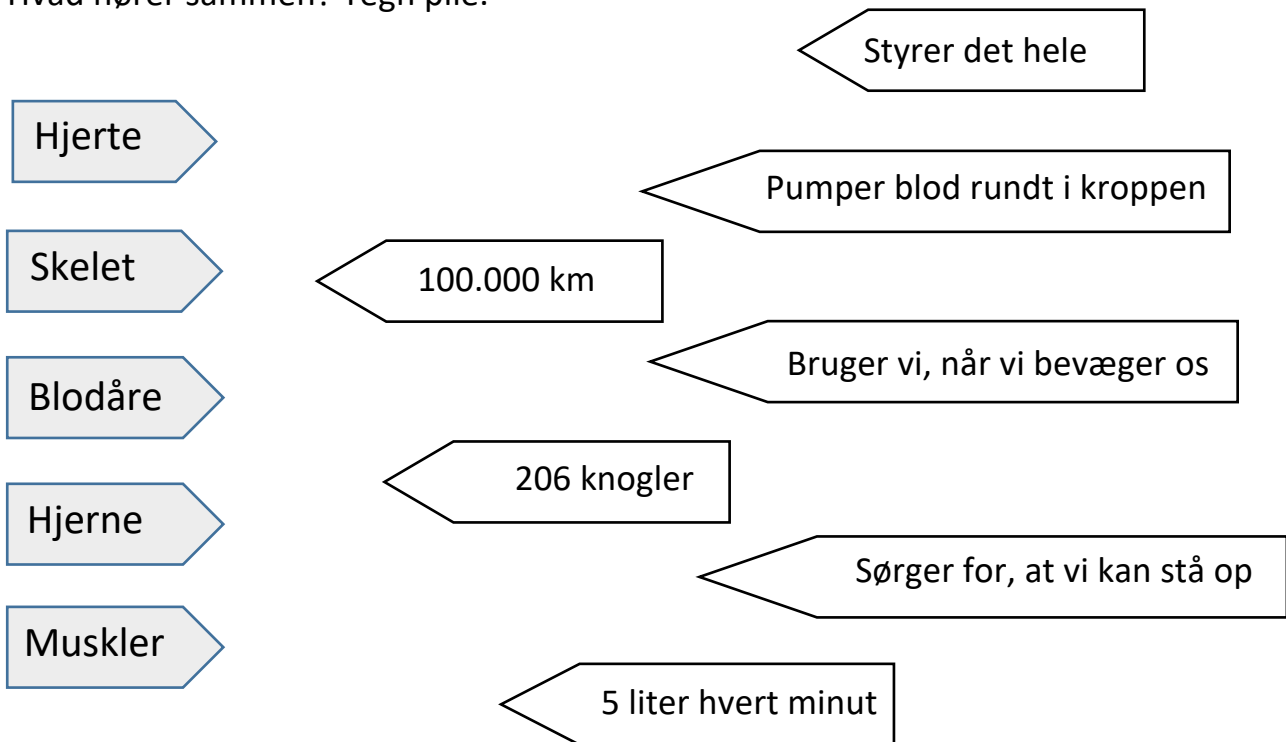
Hvad hører sammen? Tegn pile.

Styrer det hele

Hjerte

Pumper blod rundt i kroppen

Skelet

100.000 km

Bruger vi, når vi bevæger os

Blodåre

206 knogler

Hjerne

Sørger for, at vi kan stå op

Muskler

5 liter hvert minut